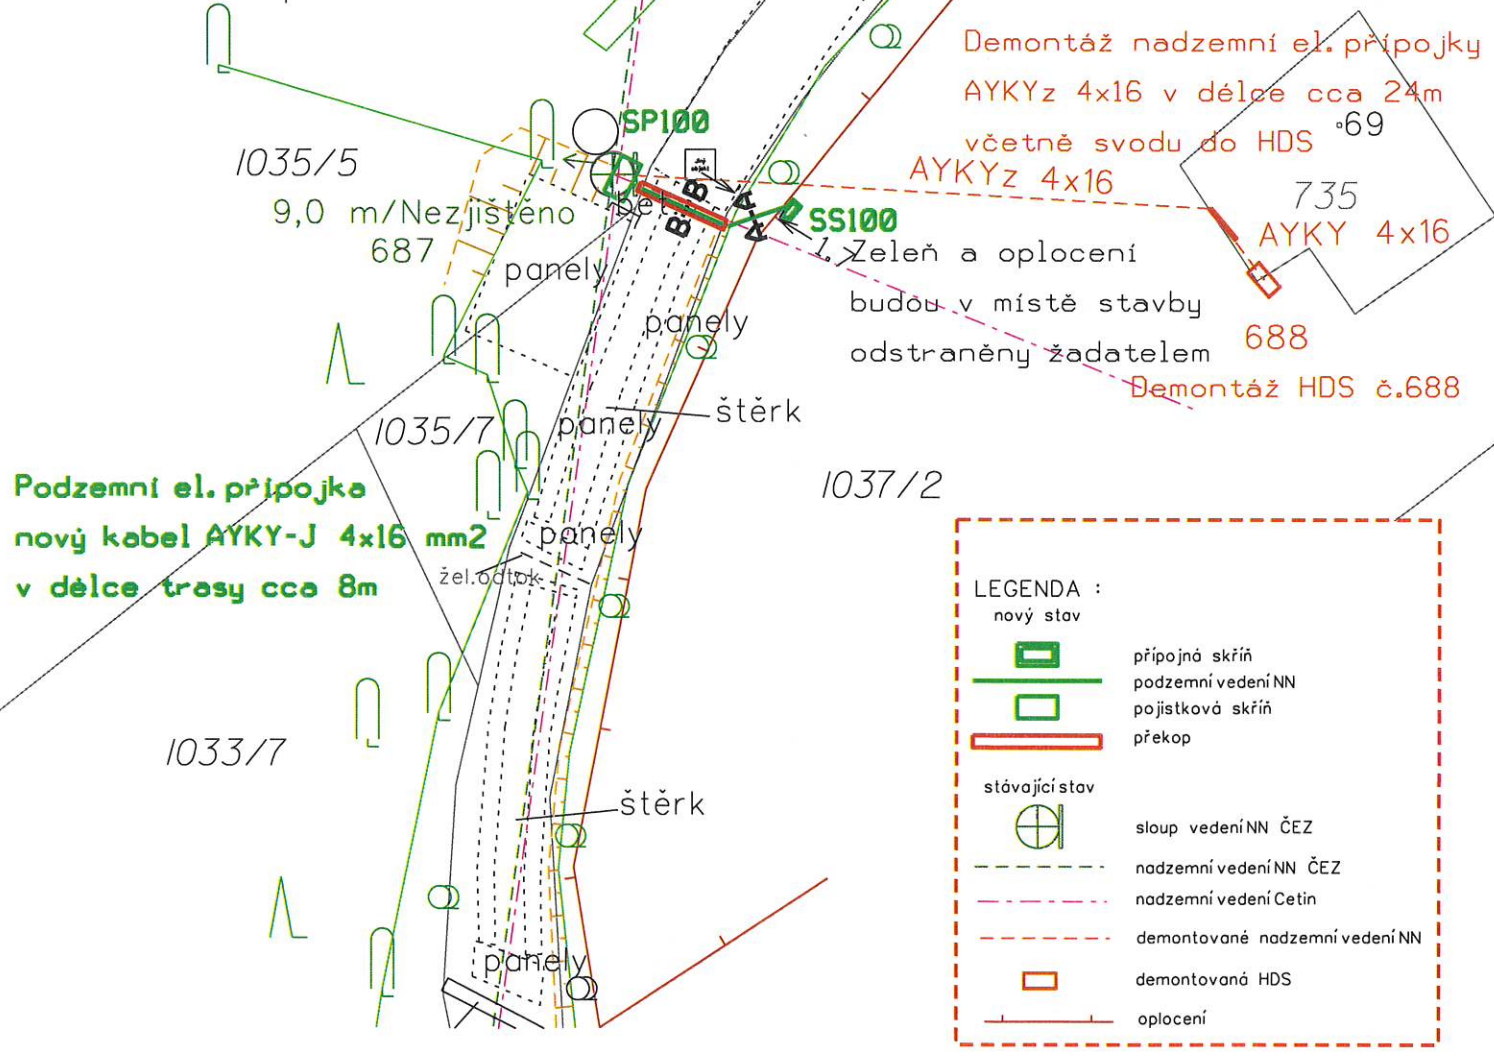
Demontáž nadzemní el. přípojky AYKYz 4x16 v délce cca 24m včetně svodu do HDS

69

SP100

1035/5

9,0 m/Nezjištěno

687

bet.

B-B

A-A

SS100

AYKYz 4x16

735

AYKY 4x16

1. Zeleň a oplocení budou v místě stavby odstraněny žadatelem

688

Demontáž HDS č.688

panely

panely

štěrk

1035/7

panely

1037/2

Podzemní el. přípojka nový kabel AYKY-J 4x16 mm2 v délce trasy cca 8m

panely

žel.odtok

1033/7

štěrk

panely

LEGENDA :
nový stav
přípojná skříň
podzemní vedení NN
pojistková skříň
překop
stávající stav
sloup vedení NN ČEZ
nadzemní vedení NN ČEZ
nadzemní vedení Cetin
demontované nadzemní vedení NN
demontovaná HDS
oplocení